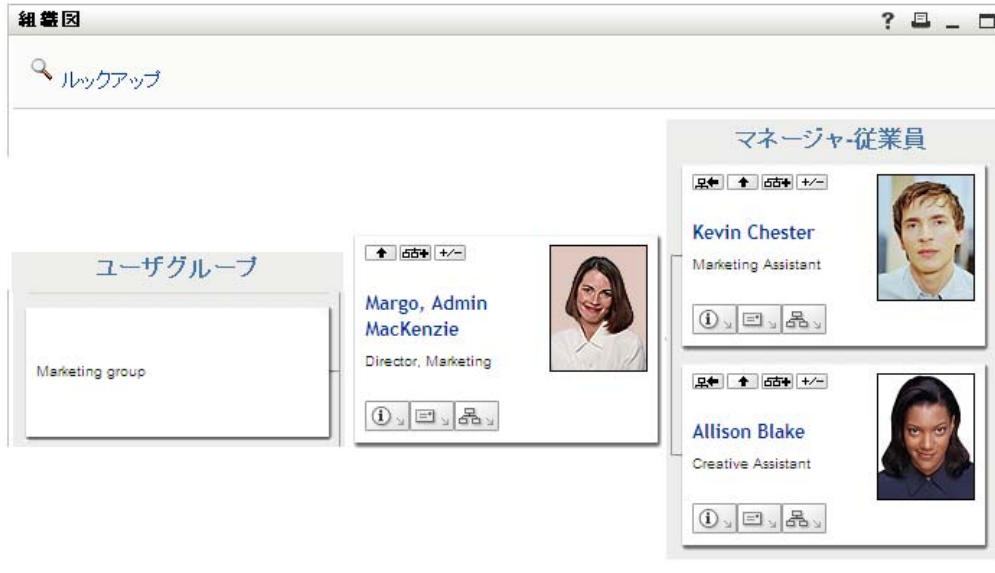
組織図

? _

ルックアップ

マネージャ-従業員

ユーザグループ

Marketing group

+/−

Margo, Admin MacKenzie

Director, Marketing

+/−

Kevin Chester

Marketing Assistant

+/−

Allison Blake

Creative Assistant